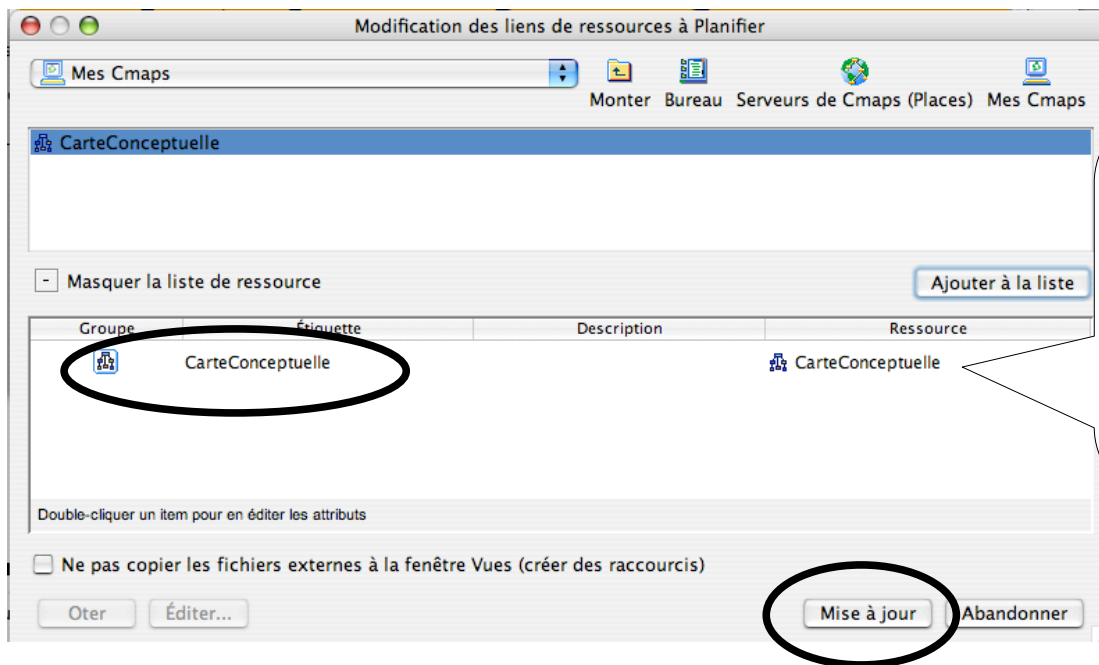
Modification des liens de ressources à Planifier

Mes Cmaps

Monter Bureau Serveurs de Cmaps (Places) Mes Cmaps

CarteConceptuelle

- Masquer la liste de ressource

Ajouter à la liste

| Groupe | Étiquette | Description | Ressource |
|---|---|---|---|
| | CarteConceptuelle | | CarteConceptuelle |

Double-cliquer un item pour en éditer les attributs

Ne pas copier les fichiers externes à la fenêtre Vues (créer des raccourcis)

Oter Éditer... Mise à jour Abandonner